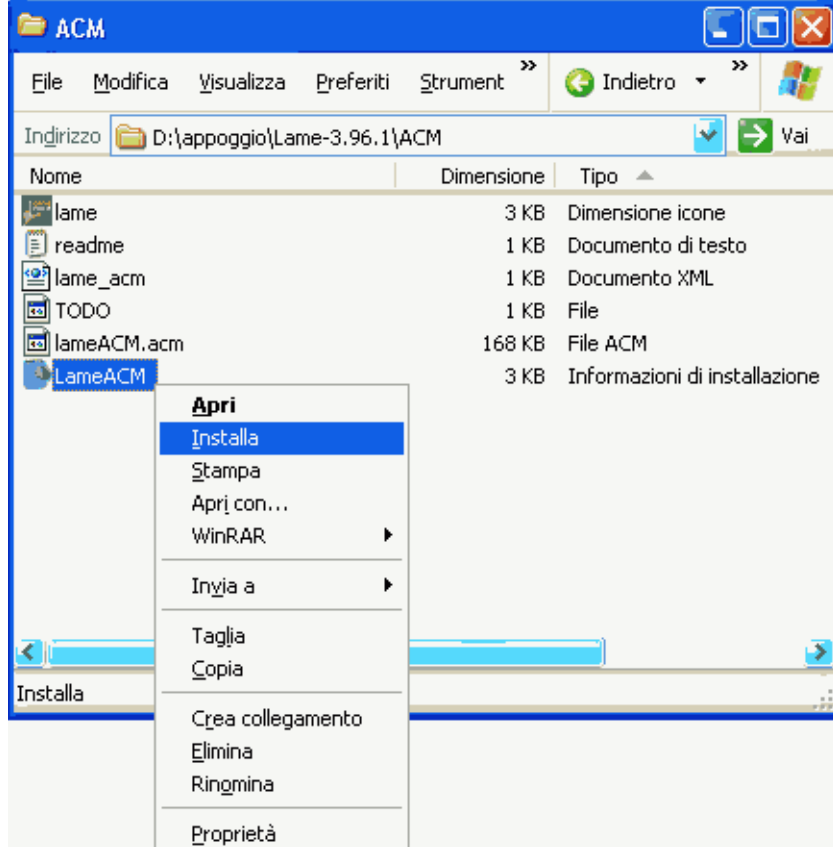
ACM

File Modifica Visualizza Preferiti Strumenti » Indietro »

Indirizzo D:\appoggio\Lame-3.96.1\ACM Vai

| Nome | Dimensione | Tipo |
|---|---|---|
| lame | 3 KB | Dimensione icone |
| readme | 1 KB | Documento di testo |
| lame_acm | 1 KB | Documento XML |
| TODO | 1 KB | File |
| lameACM.acm | 168 KB | File ACM |
| LameACM | 3 KB | Informazioni di installazione |

Apri
Installa
Stampa
Apri con...
WinRAR
Invia a
Taglia
Copia
Crea collegamento
Elimina
Rinomina
Proprietà

Installa